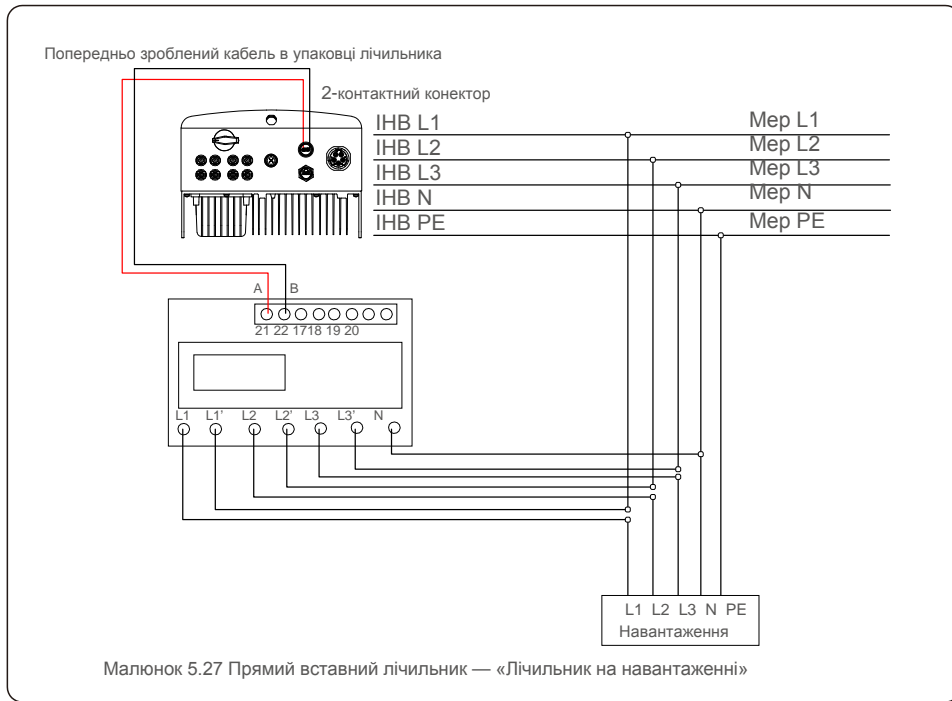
Попередньо зроблений кабель в упаковці лічильника

2-контактний конектор

ІНВ L1
ІНВ L2
ІНВ L3
ІНВ N
ІНВ PE

Мер L1
Мер L2
Мер L3
Мер N
Мер PE

A B
21 22 17 18 19 20

L1 L1' L2 L2' L3 L3' N

L1 L2 L3 N PE
Навантаження

Малюнок 5.27 Прямий вставний лічильник — «Лічильник на навантаженні»